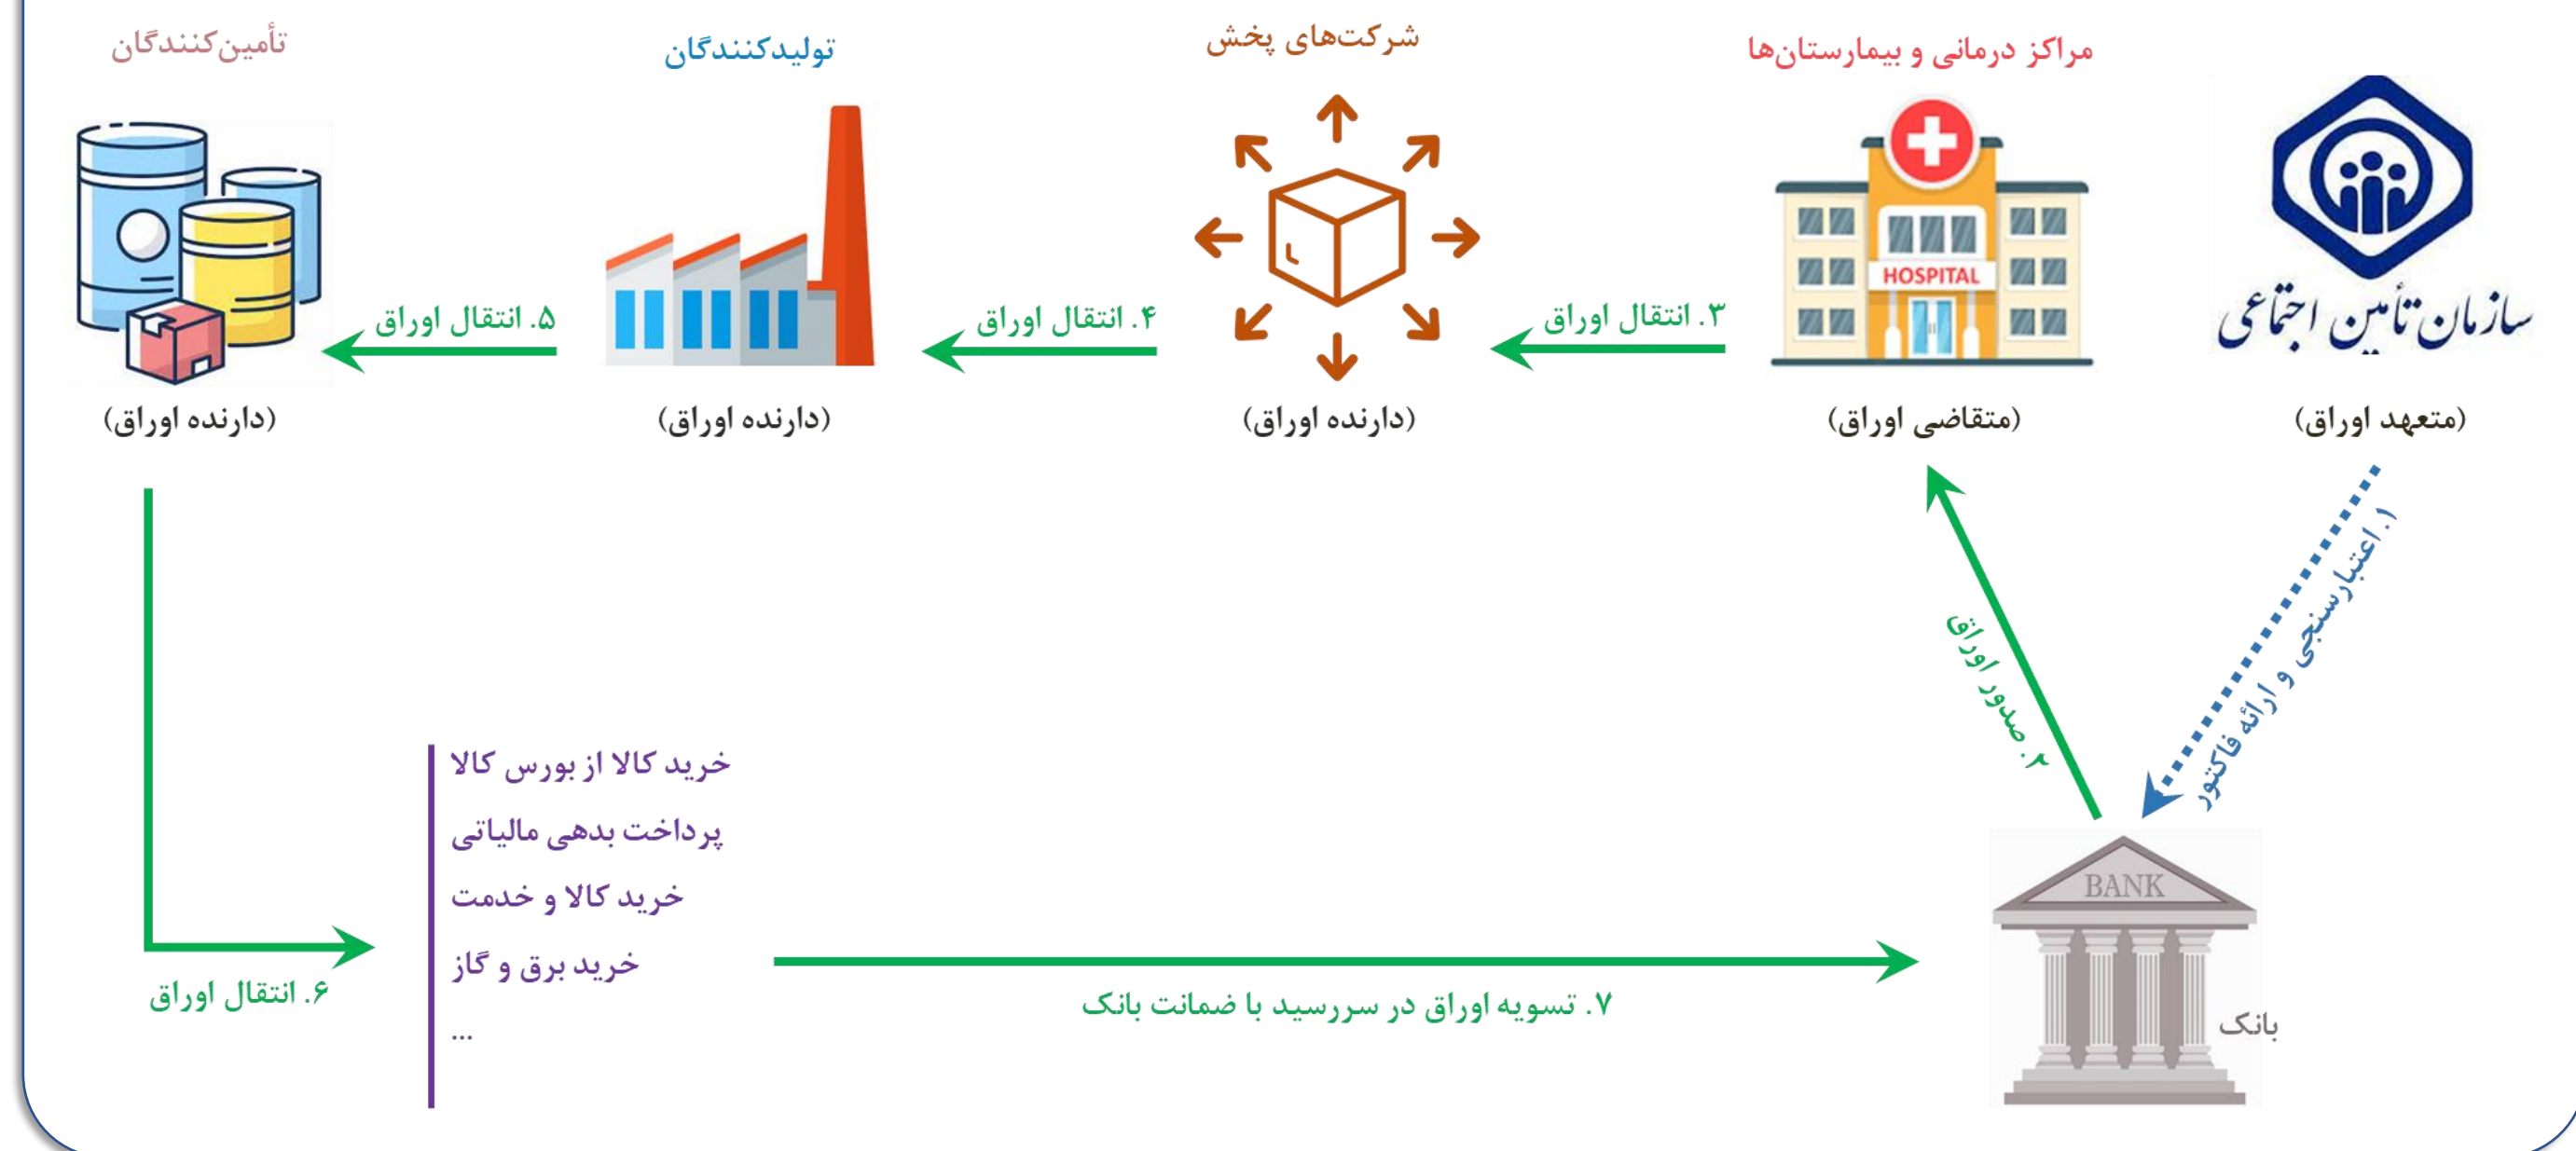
سازمان تأمین اجتماعی
(متعهد اوراق)

مراکز درمانی و بیمارستان‌ها
HOSPITAL
(متقاضی اوراق)

۳. انتقال اوراق

شرکت‌های پخش
(دارنده اوراق)

۴. انتقال اوراق

تولیدکنندگان
(دارنده اوراق)

۵. انتقال اوراق

تأمین‌کنندگان
(دارنده اوراق)

۱. اعتبارسنجی و ارائه فاکتور

۲. صدور اوراق

BANK
بانک

۶. انتقال اوراق

خرید کالا از بورس کالا
پرداخت بدهی مالیاتی
خرید کالا و خدمت
خرید برق و گاز
...

۷. تسویه اوراق در سررسید با ضمانت بانک